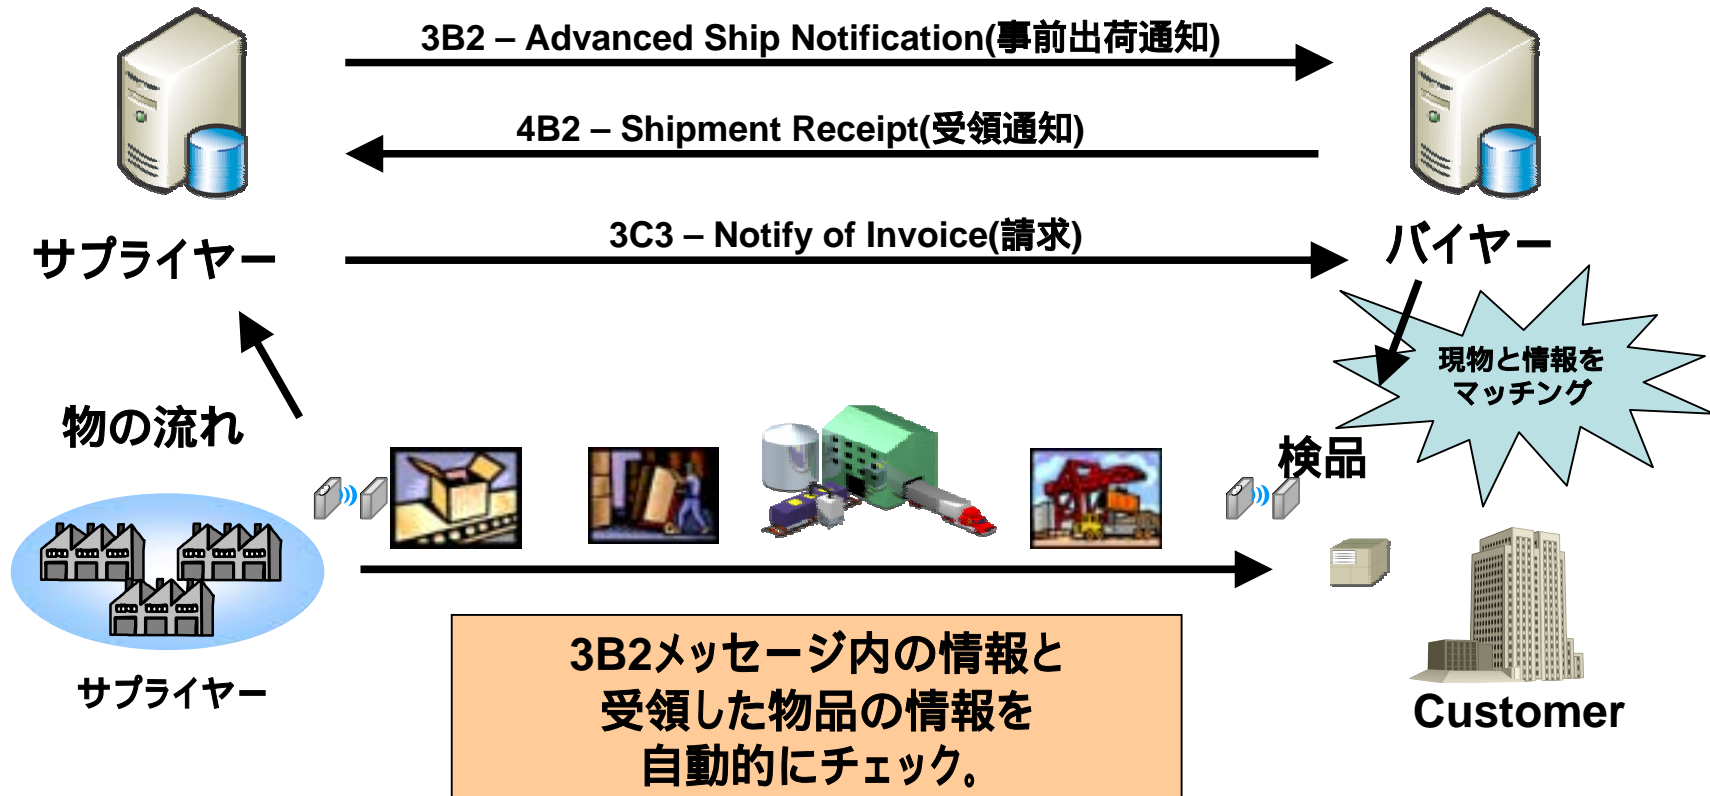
3B2 – Advanced Ship Notification(事前出荷通知)

4B2 – Shipment Receipt(受領通知)

3C3 – Notify of Invoice(請求)

サプライヤー

バイヤー

現物と情報をマッチング

物の流れ

検品

サプライヤー

Customer

3B2メッセージ内の情報と受領した物品の情報を自動的にチェック。